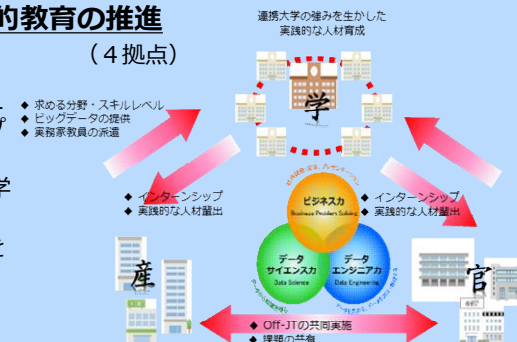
的教育の推進

（４拠点）

連携大学の強みを生かした
実践的な人材育成

学

◆ 求める分野・スキルレベル
◆ ビッグデータの提供
◆ 実務家教員の派遣

◆ インターンシップ
◆ 実践的な人材輩出

◆ インターンシップ
◆ 実践的な人材輩出

ビジネス力
Business Problem Solving

データサイエンス力
Data Science

データエンジニア力
Data Engineering

産

官

◆ Off-JTの共同実施
◆ 課題の共有